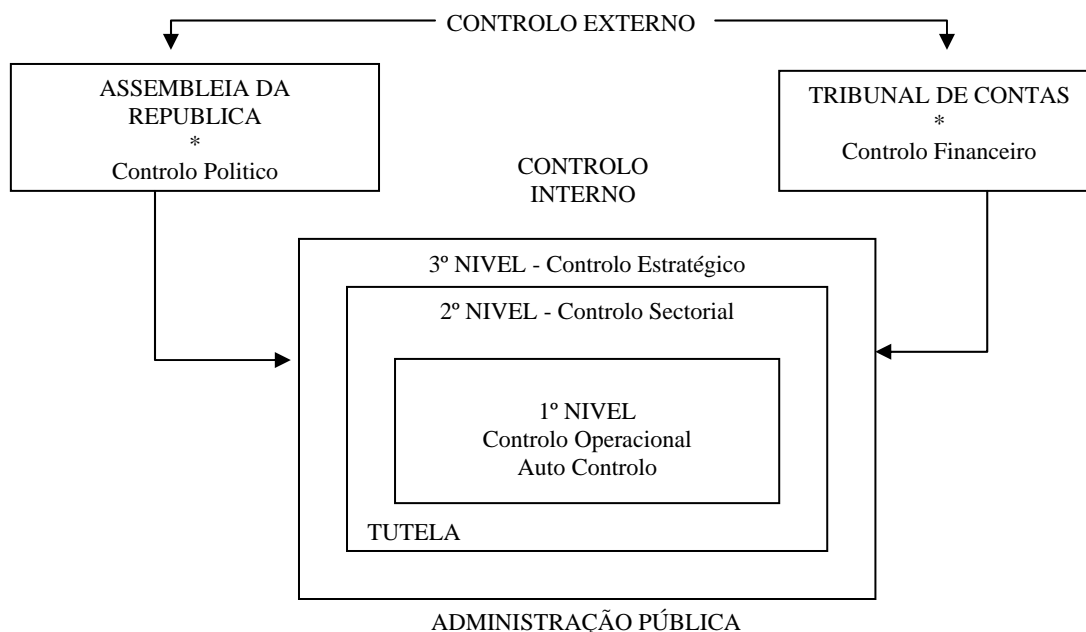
CONTROLO EXTERNO

ASSEMBLEIA DA REPUBLICA
*
Controlo Politico

TRIBUNAL DE CONTAS
*
Controlo Financeiro

CONTROLO INTERNO

3º NIVEL - Controlo Estratégico

2º NIVEL - Controlo Sectorial

1º NIVEL
Controlo Operacional
Auto Controlo

TUTELA

ADMINISTRAÇÃO PÚBLICA